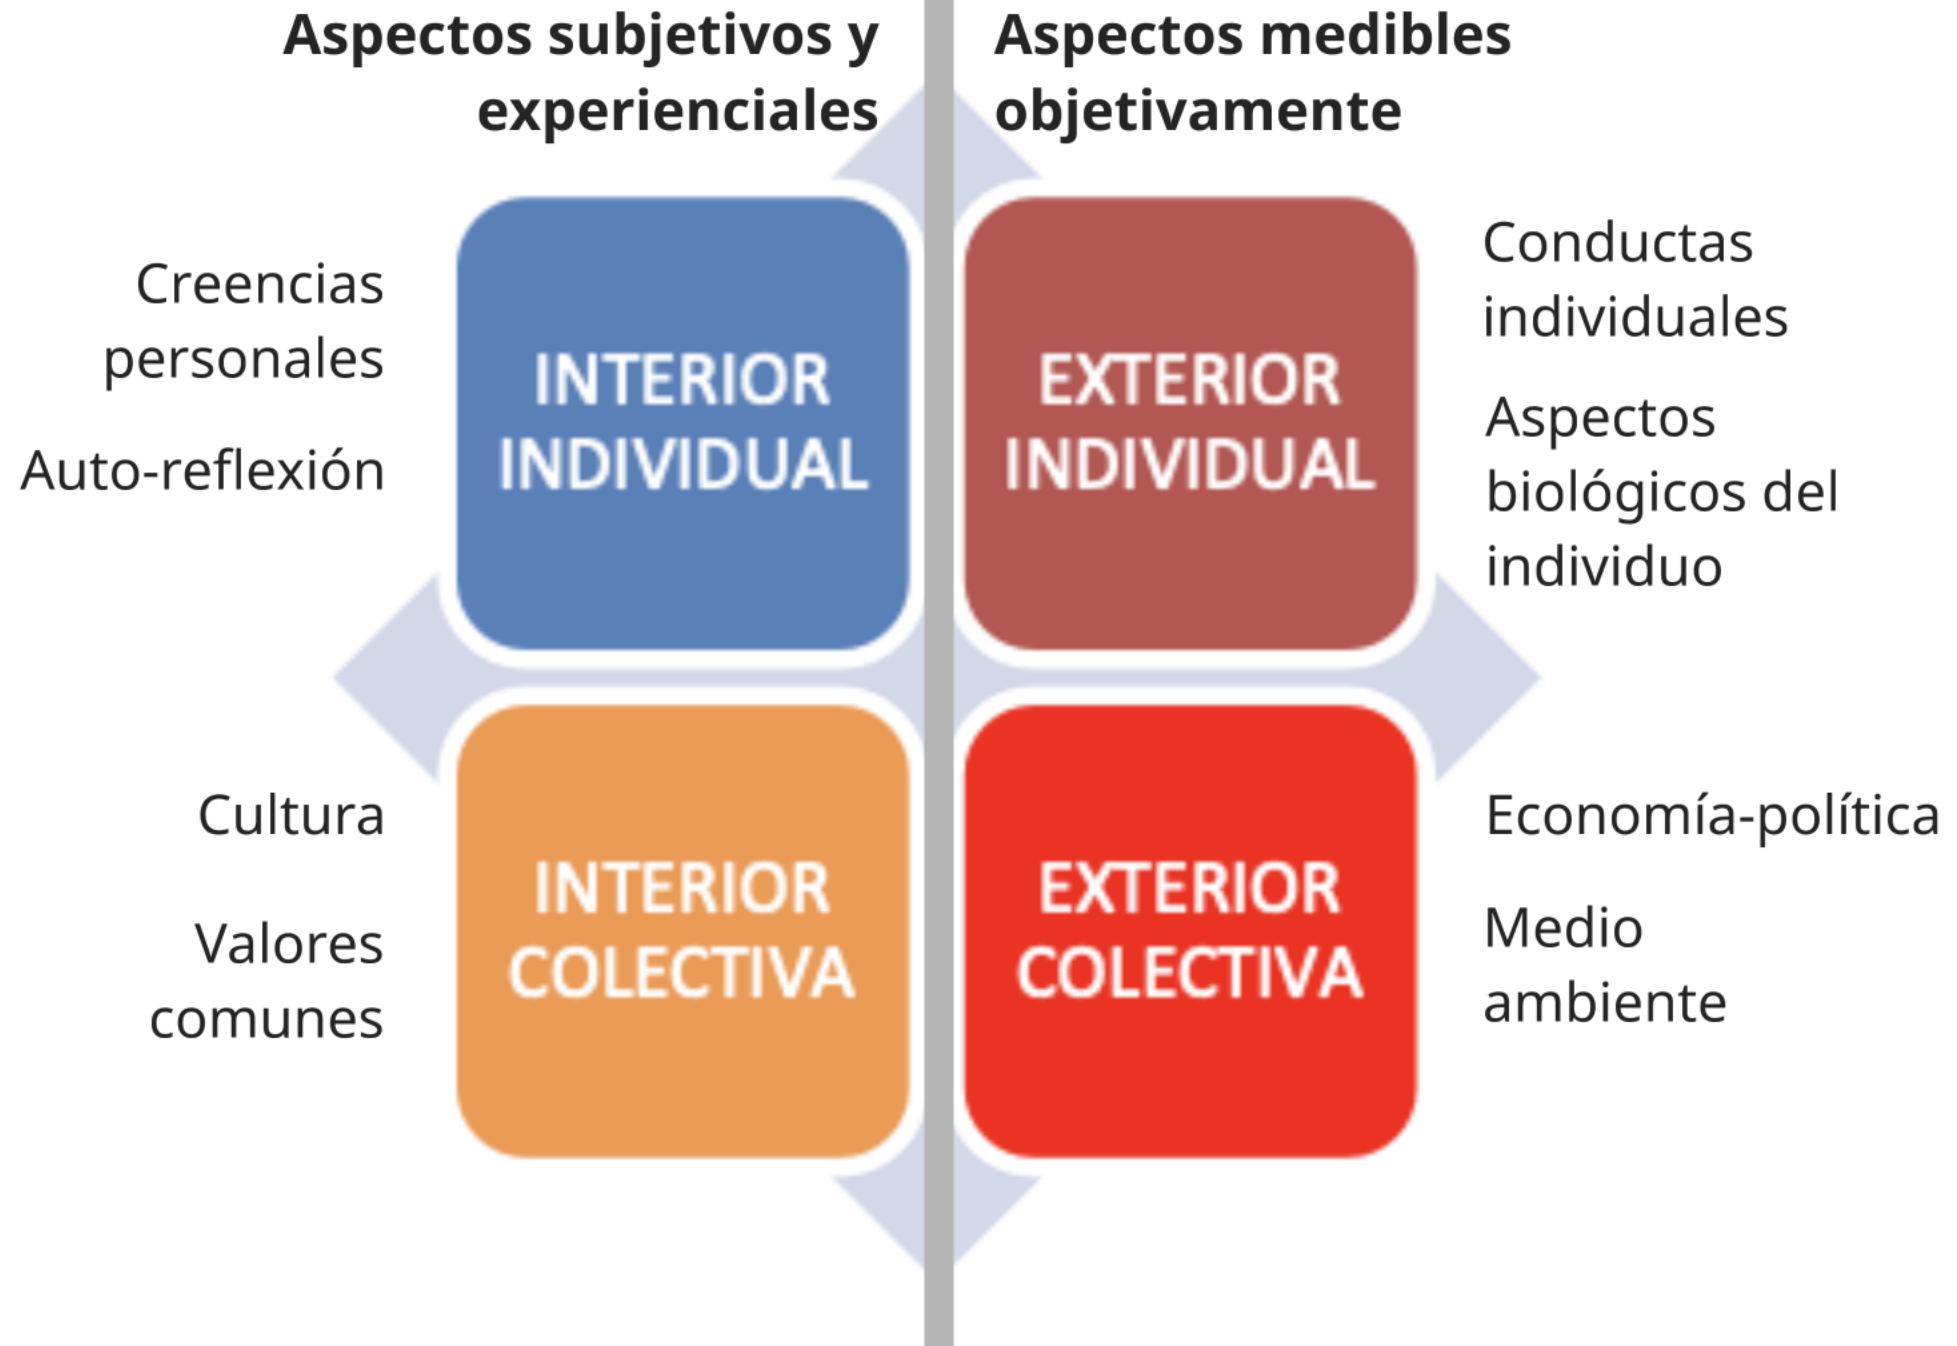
Aspectos subjetivos y experienciales

Aspectos medibles objetivamente

Creencias personales

Auto-reflexión

INTERIOR INDIVIDUAL

EXTERIOR INDIVIDUAL

Conductas individuales

Aspectos biológicos del individuo

Cultura

Valores comunes

INTERIOR COLECTIVA

EXTERIOR COLECTIVA

Economía-política

Medio ambiente